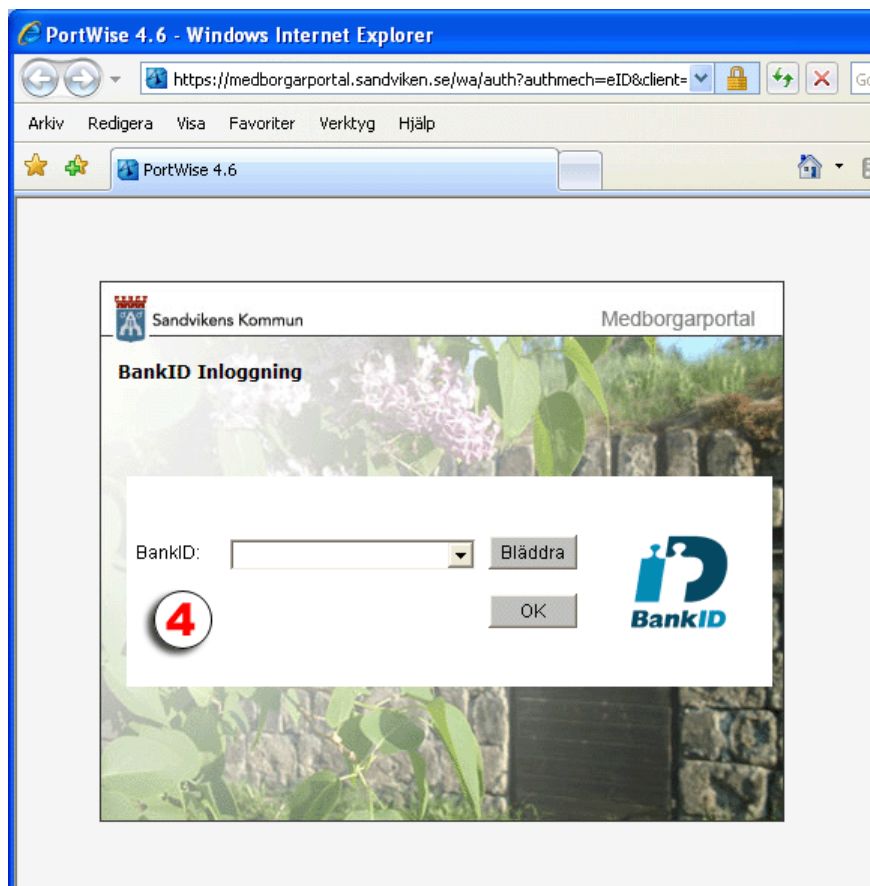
PortWise 4.6 - Windows Internet Explorer

https://medborgarportal.sandviken.se/wa/auth?authmech=eID&client=

Go

Arkiv Redigera Visa Favoriter Verktyg Hjälp

PortWise 4.6

Sandvikens Kommun

Medborgarportal

BankID Inloggning

BankID:

Bläddra

OK

4

BankID